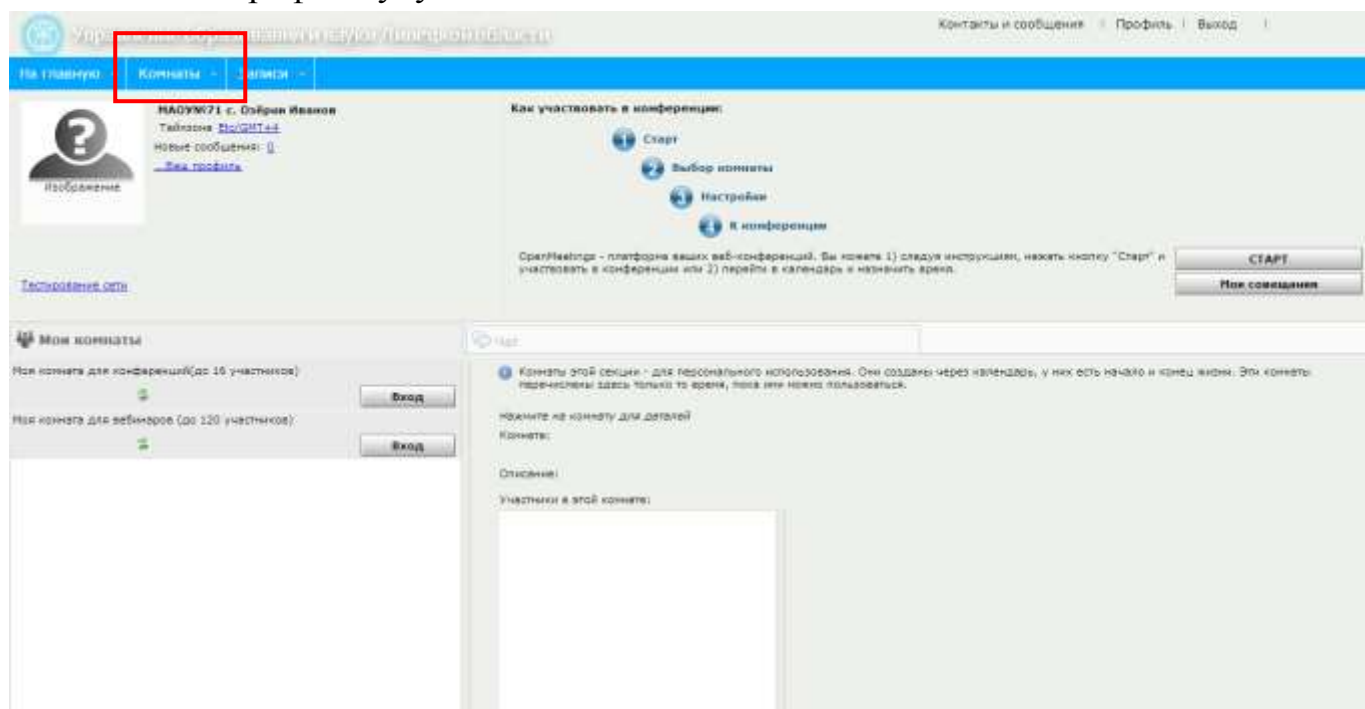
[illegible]

Контакты и сообщения | Профиль | Выход |

На главную | Комнаты | Записи

МАОУ№71 с. Озёрки Иванов
Таймзона Etc/GMT+4
Новые сообщения: 0
Вид профиля

Изображение

Тестирование сети

Как участвовать в конференции:

1 Старт
2 Выбор комнаты
3 Настройки
4 К конференции

OpenMeetings - платформа ваших веб-конференций. Вы можете 1) следуя инструкциям, нажать кнопку "Старт" и участвовать в конференции или 2) перейти в календарь и назначить время.

СТАРТ

Мои совещания

Мои комнаты

Моя комната для конференций(до 16 участников)

Вход

Моя комната для вебинаров (до 120 участников)

Вход

Чат

Комнаты этой секции - для персонального использования. Они созданы через календарь, у них есть начало и конец жизни. Эти комнаты перечислены здесь только то время, пока ими можно пользоваться.

Нажмите на комнату для деталей
Комната:

Описание:

Участники в этой комнате: